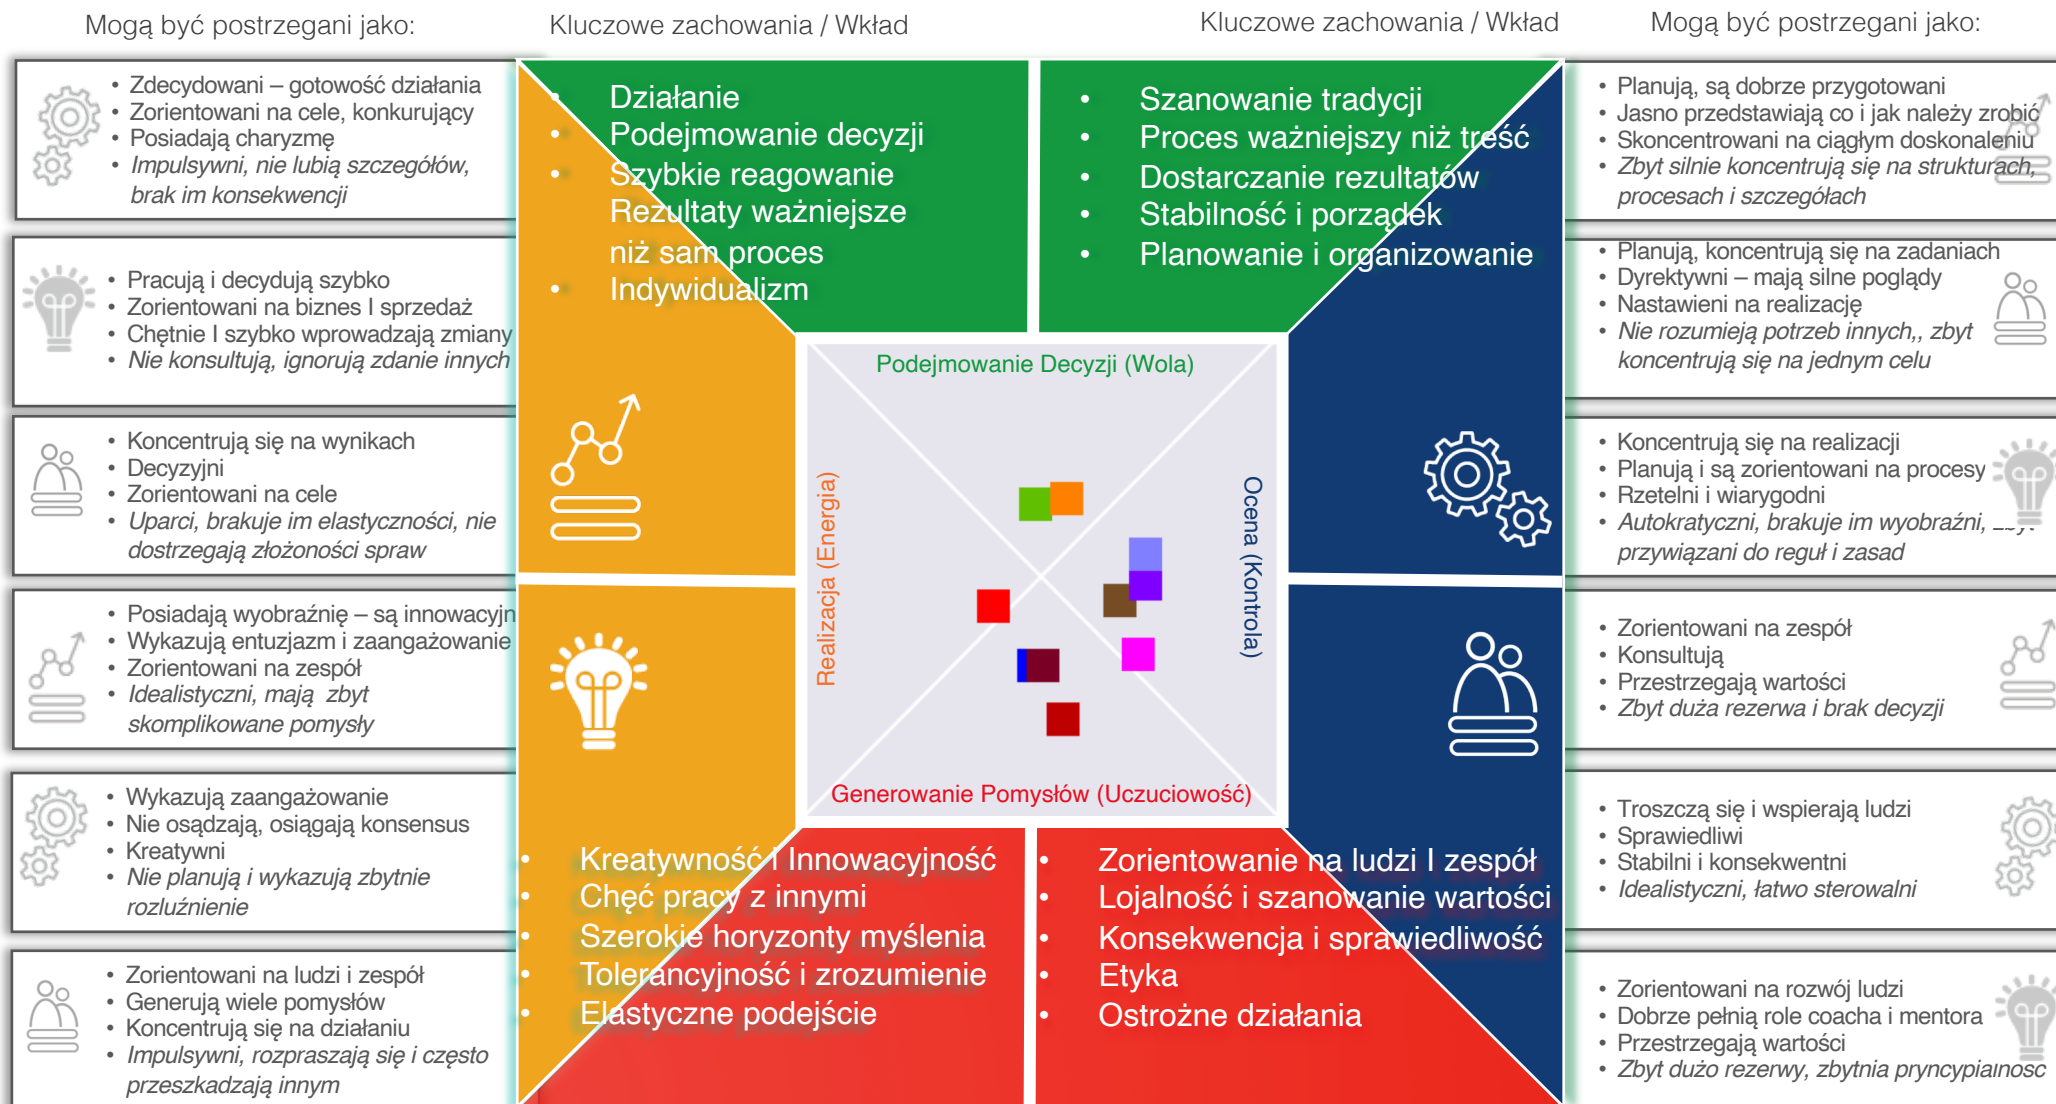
Mogą być postrzegani jako:

Kluczowe zachowania / Wkład

Kluczowe zachowania / Wkład

Mogą być postrzegani jako:

• Zdecydowani – gotowość działania
• Zorientowani na cele, konkurujący
• Posiadają charyzmę
• Impulsywni, nie lubią szczegółów, brak im konsekwencji

• Pracują i decydują szybko
• Zorientowani na biznes I sprzedaż
• Chętnie I szybko wprowadzają zmiany
• Nie konsultują, ignorują zdanie innych

• Koncentrują się na wynikach
• Decyzyjni
• Zorientowani na cele
• Uparci, brakuje im elastyczności, nie dostrzegają złożoności spraw

• Posiadają wyobraźnię – są innowacyjn
• Wykazują entuzjazm i zaangażowanie
• Zorientowani na zespół
• Idealistyczni, mają zbyt skomplikowane pomysły

• Wykazują zaangażowanie
• Nie osądzają, osiągają konsensus
• Kreatywni
• Nie planują i wykazują zbytnie rozluźnienie

• Zorientowani na ludzi i zespół
• Generują wiele pomysłów
• Koncentrują się na działaniu
• Impulsywni, rozpraszają się i często przeszkadzają innym

• Działanie
• Podejmowanie decyzji
• Szybkie reagowanie
Rezultaty ważniejsze niż sam proces
• Indywidualizm

• Szanowanie tradycji
• Proces ważniejszy niż treść
• Dostarczanie rezultatów
• Stabilność i porządek
• Planowanie i organizowanie

Podejmowanie Decyzji (Wola)

Realizacja (Energia)

Ocena (Kontrola)

Generowanie Pomysłów (Uczuciowość)

• Kreatywność I Innowacyjność
• Chęć pracy z innymi
• Szerokie horyzonty myślenia
• Tolerancyjność i zrozumienie
• Elastyczne podejście

• Zorientowanie na ludzi I zespół
• Lojalność i szanowanie wartości
• Konsekwencja i sprawiedliwość
• Etyka
• Ostrożne działania

• Planują, są dobrze przygotowani
• Jasno przedstawiają co i jak należy zrobić
• Skoncentrowani na ciągłym doskonaleniu
• Zbyt silnie koncentrują się na strukturach, procesach i szczegółach

• Planują, koncentrują się na zadaniach
• Dyrektywni – mają silne poglądy
• Nastawieni na realizację
• Nie rozumieją potrzeb innych,, zbyt koncentrują się na jednym celu

• Koncentrują się na realizacji
• Planują i są zorientowani na procesy
• Rzetelni i wiarygodni
• Autokratyczni, brakuje im wyobraźni, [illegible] przywiązani do reguł i zasad

• Zorientowani na zespół
• Konsultują
• Przestrzegają wartości
• Zbyt duża rezerwa i brak decyzji

• Troszczą się i wspierają ludzi
• Sprawiedliwi
• Stabilni i konsekwentni
• Idealistyczni, łatwo sterowalni

• Zorientowani na rozwój ludzi
• Dobrze pełnią role coacha i mentora
• Przestrzegają wartości
• Zbyt dużo rezerwy, zbytnia pryncypialnośc